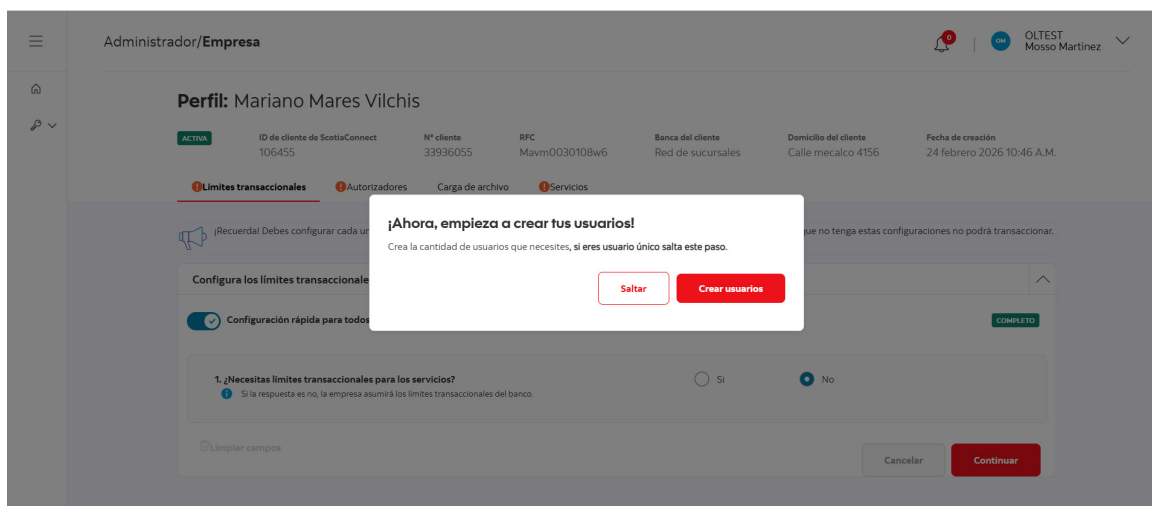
Administrador/**Empresa**

0

OM OLTEST Mosso Martinez

**Perfil:** Mariano Mares Vilchis

ACTIVA

ID de cliente de ScotiaConnect
106455

N° cliente
33936055

RFC
Mavm0030108w6

Banca del cliente
Red de sucursales

Domicilio del cliente
Calle mecalco 4156

Fecha de creación
24 febrero 2026 10:46 A.M.

Límites transaccionales | Autorizadores | Carga de archivo | Servicios

¡Recuerda! Debes configurar cada u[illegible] que no tenga estas configuraciones no podrá transaccionar.

Configura los límites transaccionale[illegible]

Configuración rápida para todos

COMPLETO

1. ¿Necesitas límites transaccionales para los servicios?
Si la respuesta es no, la empresa asumirá los límites transaccionales del banco.

Si
No

Limpiar campos

Cancelar
Continuar

¡Ahora, empieza a crear tus usuarios!

Crea la cantidad de usuarios que necesites, **si eres usuario único salta este paso.**

Saltar
Crear usuarios